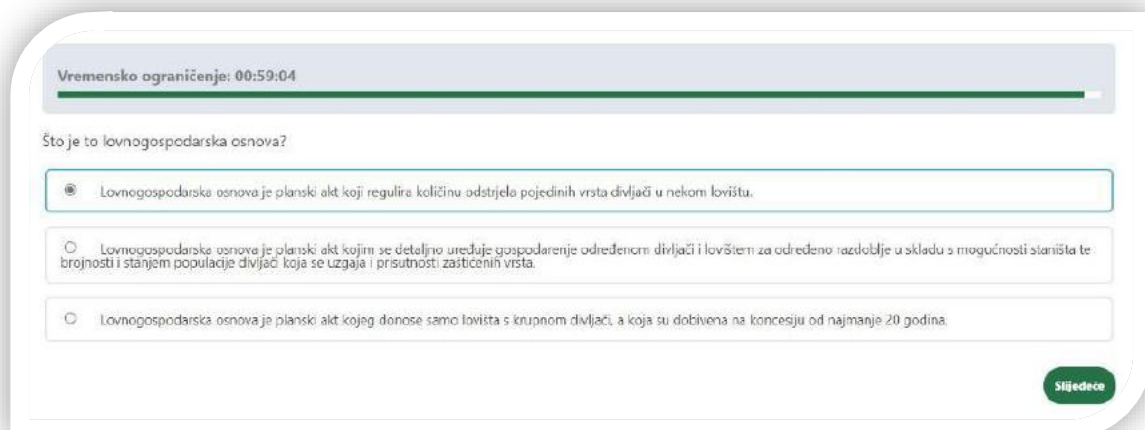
Vremensko ograničenje: 00:59:04

Što je to lovnogospodarska osnova?

Lovnogospodarska osnova je planski akt koji regulira količinu odstrjela pojedinih vrsta divljači u nekom lovištu.

Lovnogospodarska osnova je planski akt kojim se detaljno uređuje gospodarenje određenom divljači i lovištem za određeno razdoblje u skladu s mogućnosti staništa te brojnosti i stanjem populacije divljači koja se uzgaja i prisutnosti zaštićenih vrsta.

Lovnogospodarska osnova je planski akt kojeg donose samo lovišta s krupnom divljači, a koja su dobivena na koncesiju od najmanje 20 godina.

Sljedeće